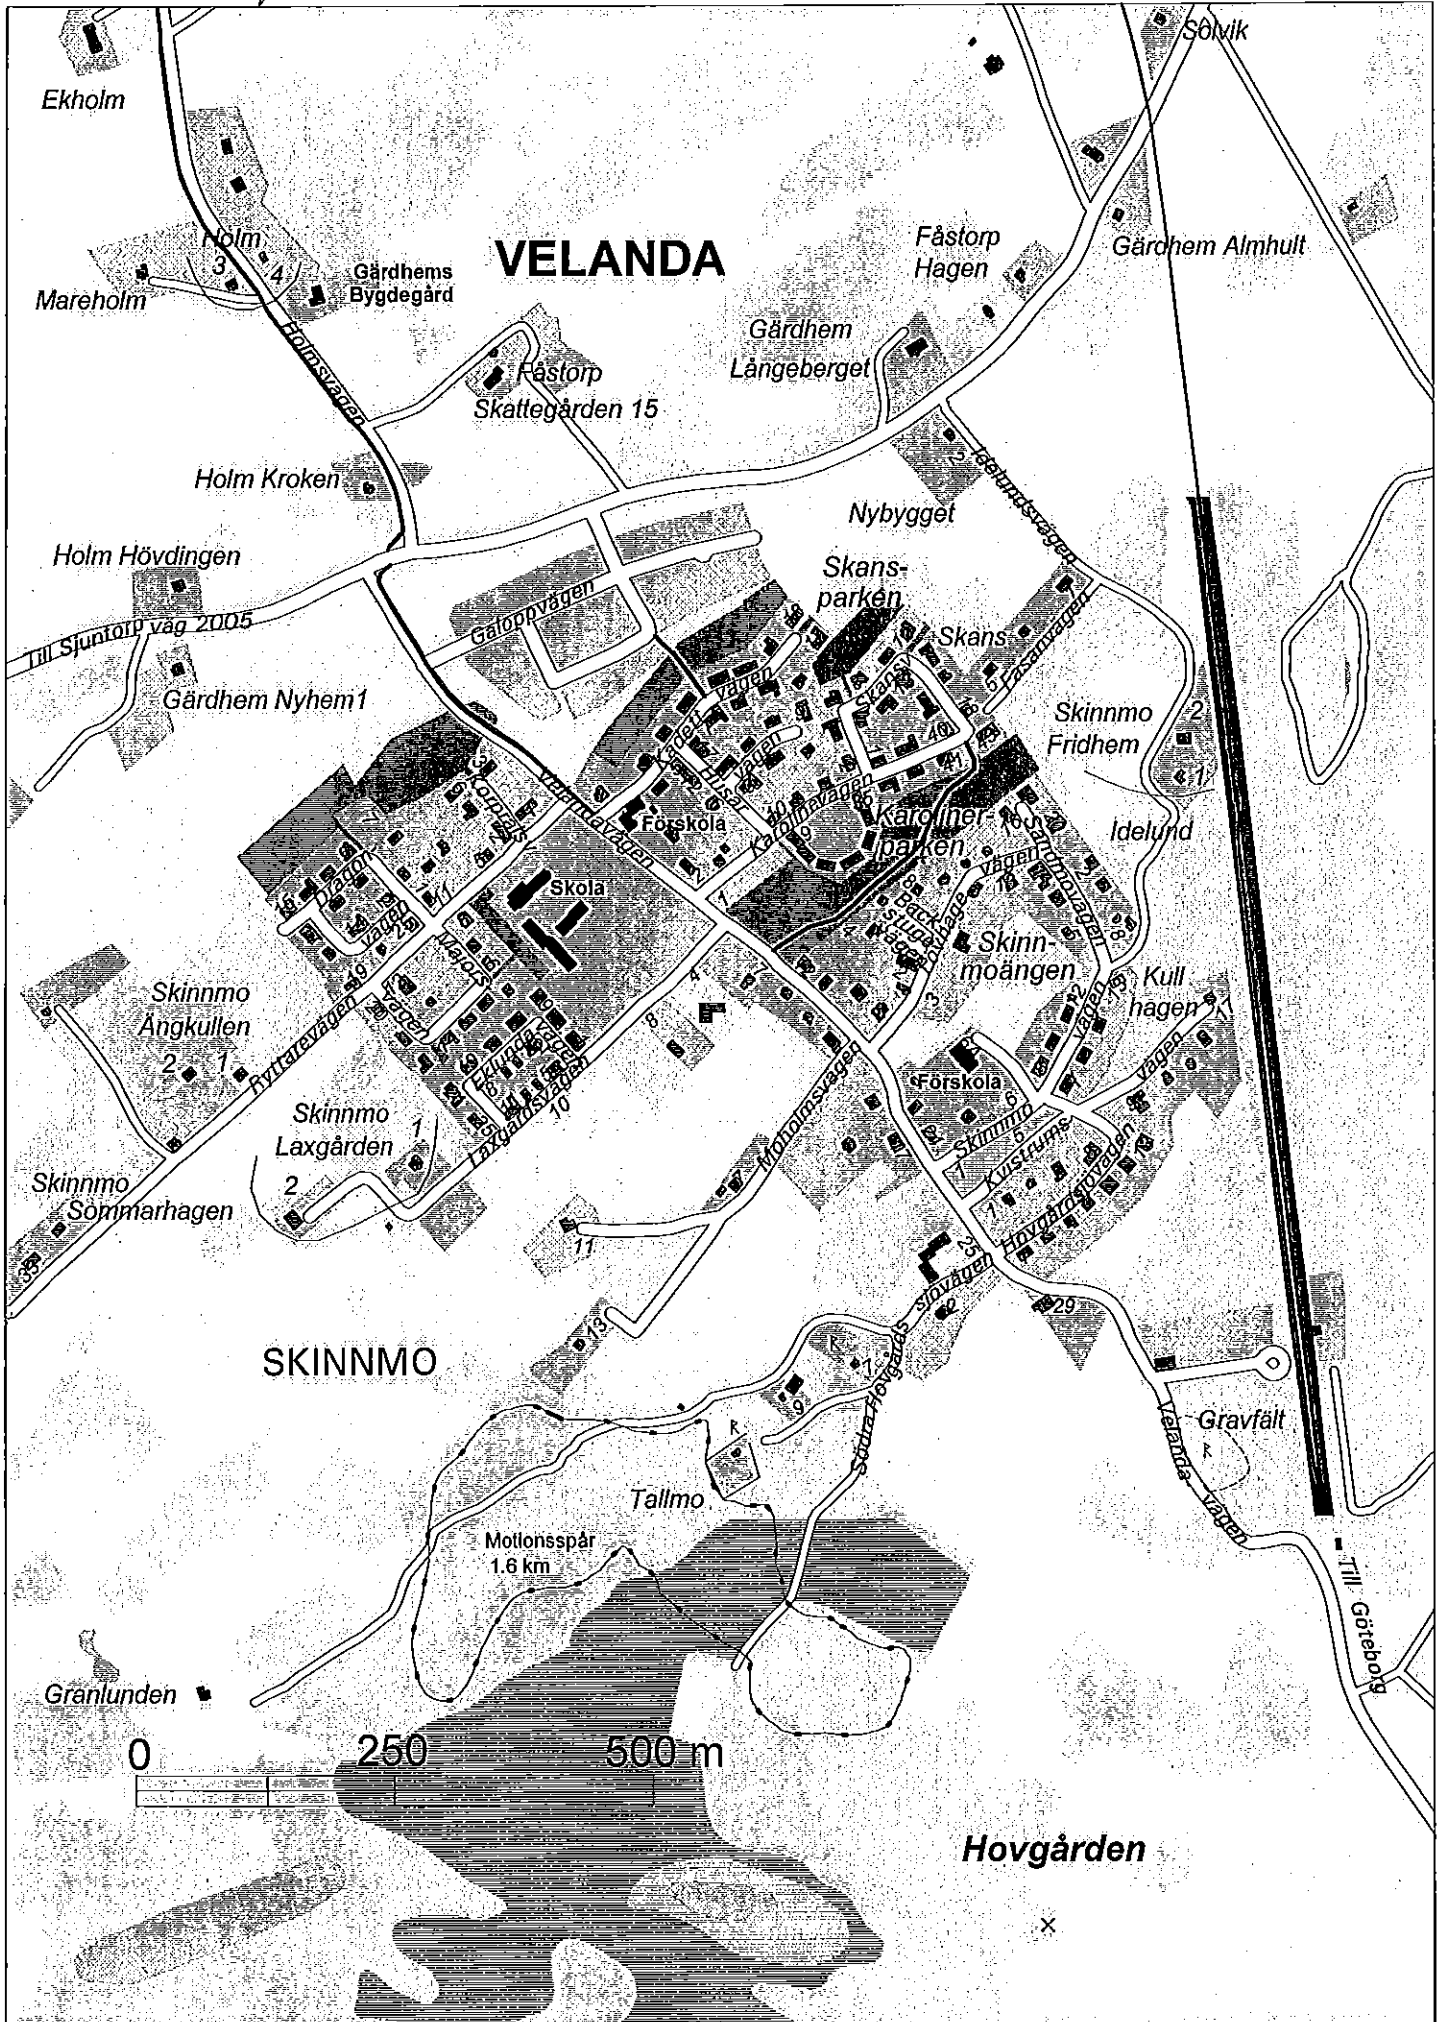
Sölvik

Ekholm

VELANDA

Holm
3
4
Gärdhems Bygdegård
Mareholm

Fåstorp Hagen

Gärdhem Almhult

Gärdhem Långeberget

Fåstorp Skattegården 15

Holmsvägen

Holm Kroken

Idelundsvägen

Nybygget

Holm Hövdingen

Skans-parken

Galoppvägen

Till Sjuntorp väg 2005

Skans

Fasanvägen

Gärdhem Nyhem1

Skinnmo Fridhem
2
1

Velandavägen

Förskola

Karolinvägen

Karoliner-parken

Idelund

Skola

Skinn-moängen

Kull hagen

Skinnmo Ängkullen
2
1

Ryttarevägen

Laxgårdsvägen
10

Motionsvägen

Förskola

Skinnmo Laxgården
1
2

Skinnmo Sommarhagen

Kvistrums

Hovgårdsvägen

11

25

29

13

SKINNMO

9

Gravfält

Tallmo

Södra Hovgårds sjövägen

Velanda vägen

Motionsspår 1.6 km

Till Göteborg

Granlunden

0
250
500 m

Hovgården